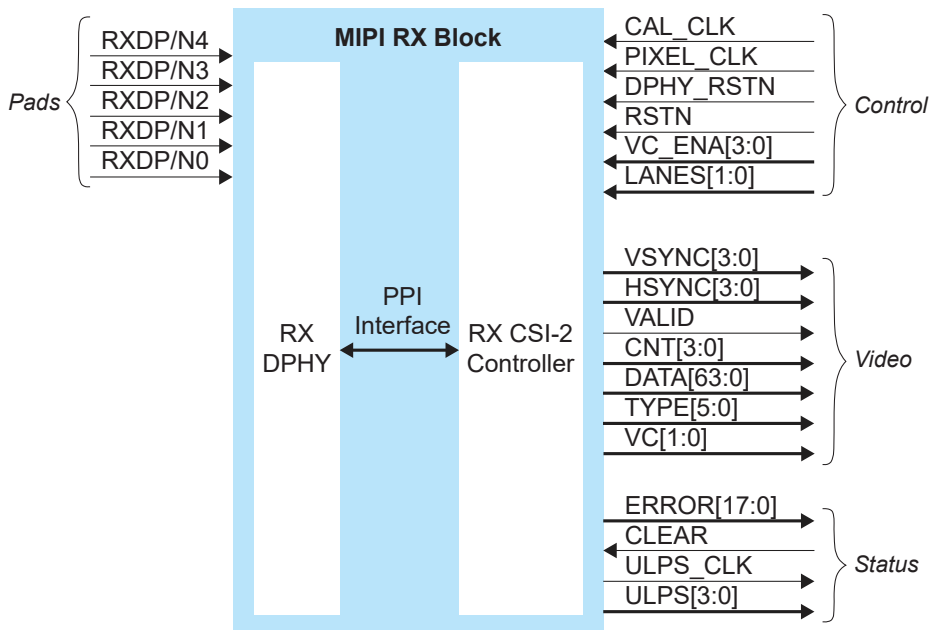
MIPI RX Block

Pads
RXDP/N4
RXDP/N3
RXDP/N2
RXDP/N1
RXDP/N0

RX DPHY

PPI Interface

RX CSI-2 Controller

CAL_CLK
PIXEL_CLK
DPHY_RSTN
RSTN
VC_ENA[3:0]
LANES[1:0]
Control

VSYNC[3:0]
HSYNC[3:0]
VALID
CNT[3:0]
DATA[63:0]
TYPE[5:0]
VC[1:0]
Video

ERROR[17:0]
CLEAR
ULPS_CLK
ULPS[3:0]
Status